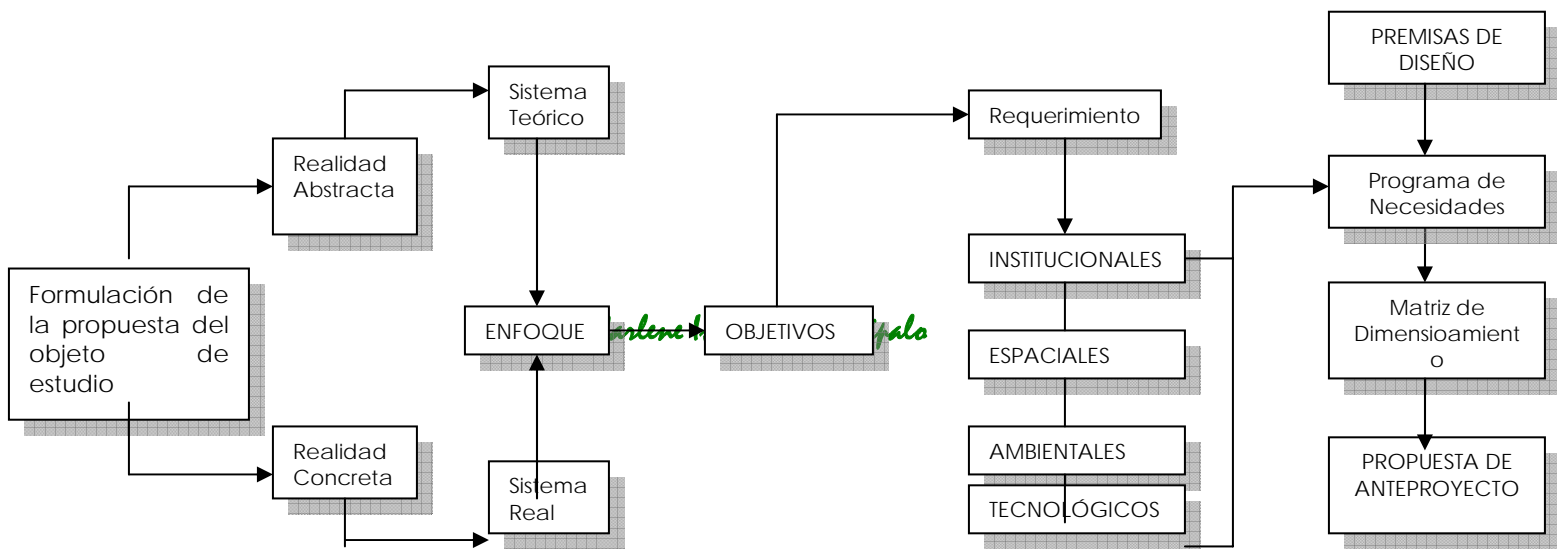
Formulación de la propuesta del objeto de estudio

Realidad Abstracta

Realidad Concreta

Sistema Teórico

Sistema Real

ENFOQUE

OBJETIVOS

Requerimiento

INSTITUCIONALES

ESPACIALES

AMBIENTALES

TECNOLÓGICOS

PREMISAS DE DISEÑO

Programa de Necesidades

Matriz de Dimensioamiento

PROPUESTA DE ANTEPROYECTO